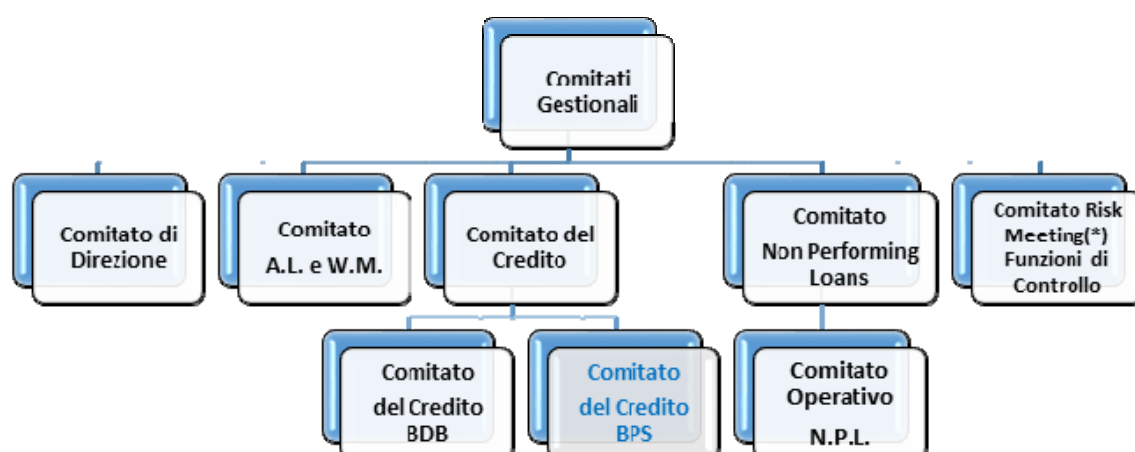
Comitati Gestionali

Comitato di Direzione

Comitato A.L. e W.M.

Comitato del Credito

Comitato Non Performing Loans

Comitato Risk Meeting(*) Funzioni di Controllo

Comitato del Credito BDB

Comitato del Credito BPS

Comitato Operativo N.P.L.